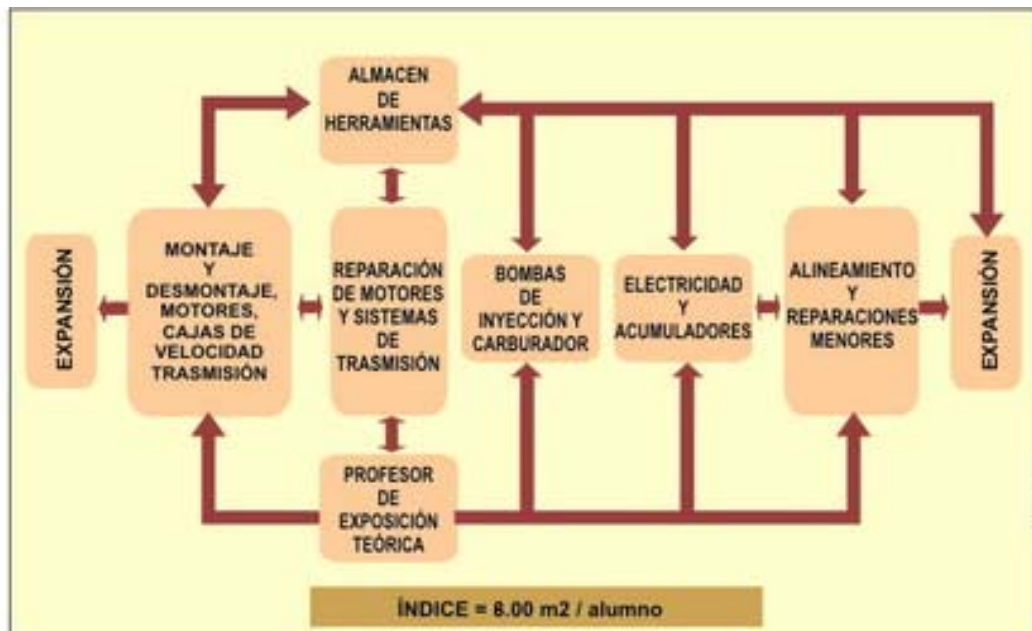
ALMACEN DE HERRAMIENTAS

EXPANSIÓN

MONTAJE Y DESMONTAJE, MOTORES, CAJAS DE VELOCIDAD TRASMISIÓN

REPARACIÓN DE MOTORES Y SISTEMAS DE TRASMISIÓN

BOMBAS DE INYECCIÓN Y CARBURADOR

ELECTRICIDAD Y ACUMULADORES

ALINEAMIENTO Y REPARACIONES MENORES

EXPANSIÓN

PROFESOR DE EXPOSICIÓN TEÓRICA

ÍNDICE = 8.00 m2 / alumno